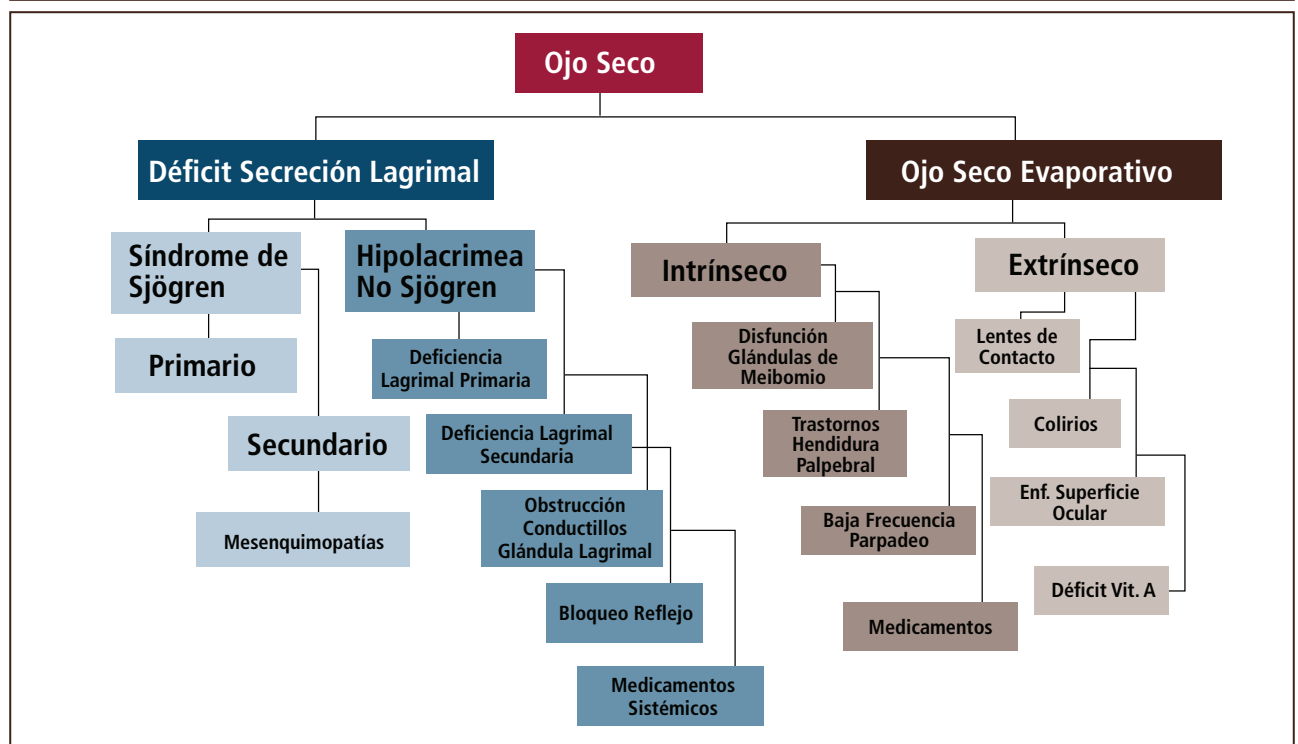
Ojo Seco

Déficit Secreción Lagrimal

Ojo Seco Evaporativo

Síndrome de Sjögren

Hipolacrimea No Sjögren

Primario

Secundario

Mesenquimopatías

Deficiencia Lagrimal Primaria

Deficiencia Lagrimal Secundaria

Obstrucción Conductillos Glándula Lagrimal

Bloqueo Reflejo

Medicamentos Sistémicos

Intrínseco

Disfunción Glándulas de Meibomio

Trastornos Hendidura Palpebral

Baja Frecuencia Parpadeo

Medicamentos

Extrínseco

Lentes de Contacto

Colirios

Enf. Superficie Ocular

Déficit Vit. A